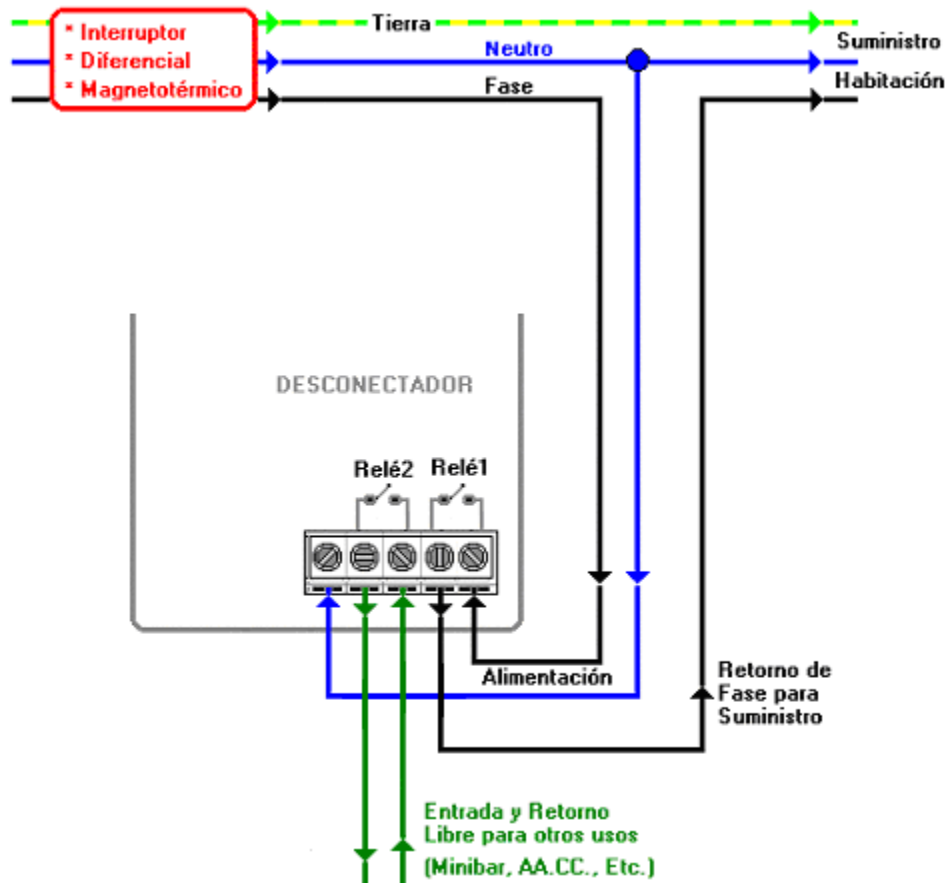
* Interruptor
* Diferencial
* Magnetotérmico

Tierra

Neutro

Fase

Suministro
Habitación

DESCONECTADOR

Relé2
Relé1

Alimentación

Retorno de Fase para Suministro

Entrada y Retorno Libre para otros usos (Minibar, AA.CC., Etc.)